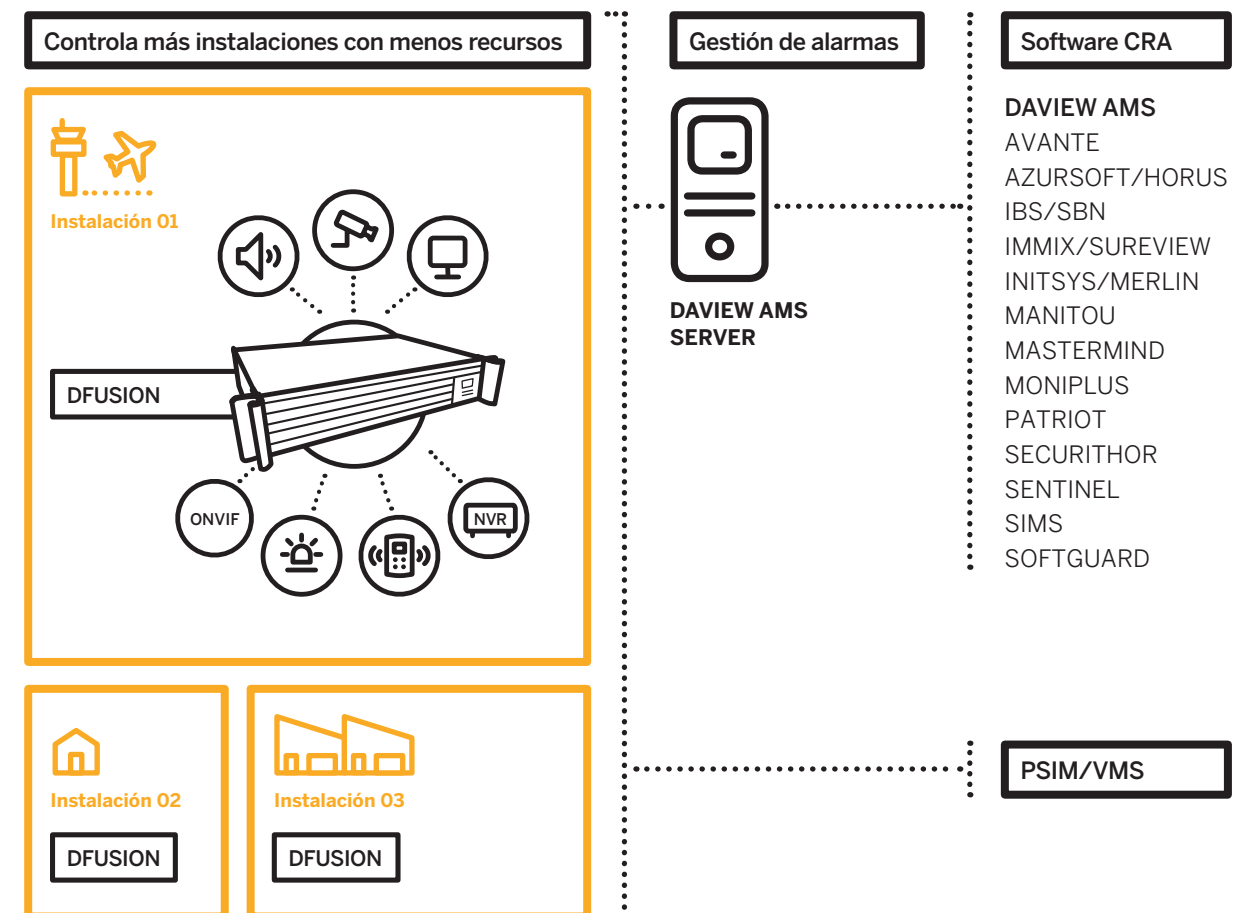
Controla más instalaciones con menos recursos

Instalación 01

DFUSION

ONVIF

NVR

Instalación 02

DFUSION

Instalación 03

DFUSION

Gestión de alarmas

DAVIEW AMS SERVER

Software CRA

DAVIEW AMS
AVANTE
AZURSOFT/HORUS
IBS/SBN
IMMIX/SUREVIEW
INITSYS/MERLIN
MANITOU
MASTERMIND
MONIPLUS
PATRIOT
SECURITHOR
SENTINEL
SIMS
SOFTGUARD

PSIM/VMS